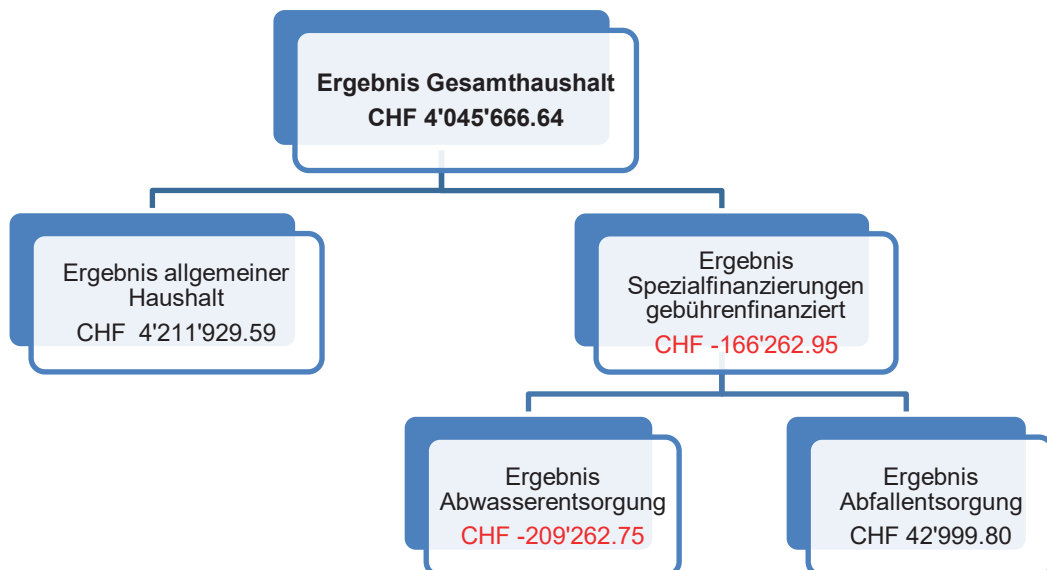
Ergebnis Gesamthaushalt
CHF 4'045'666.64

Ergebnis allgemeiner Haushalt
CHF 4'211'929.59

Ergebnis Spezialfinanzierungen gebührenfinanziert
CHF -166'262.95

Ergebnis Abwasserentsorgung
CHF -209'262.75

Ergebnis Abfallentsorgung
CHF 42'999.80